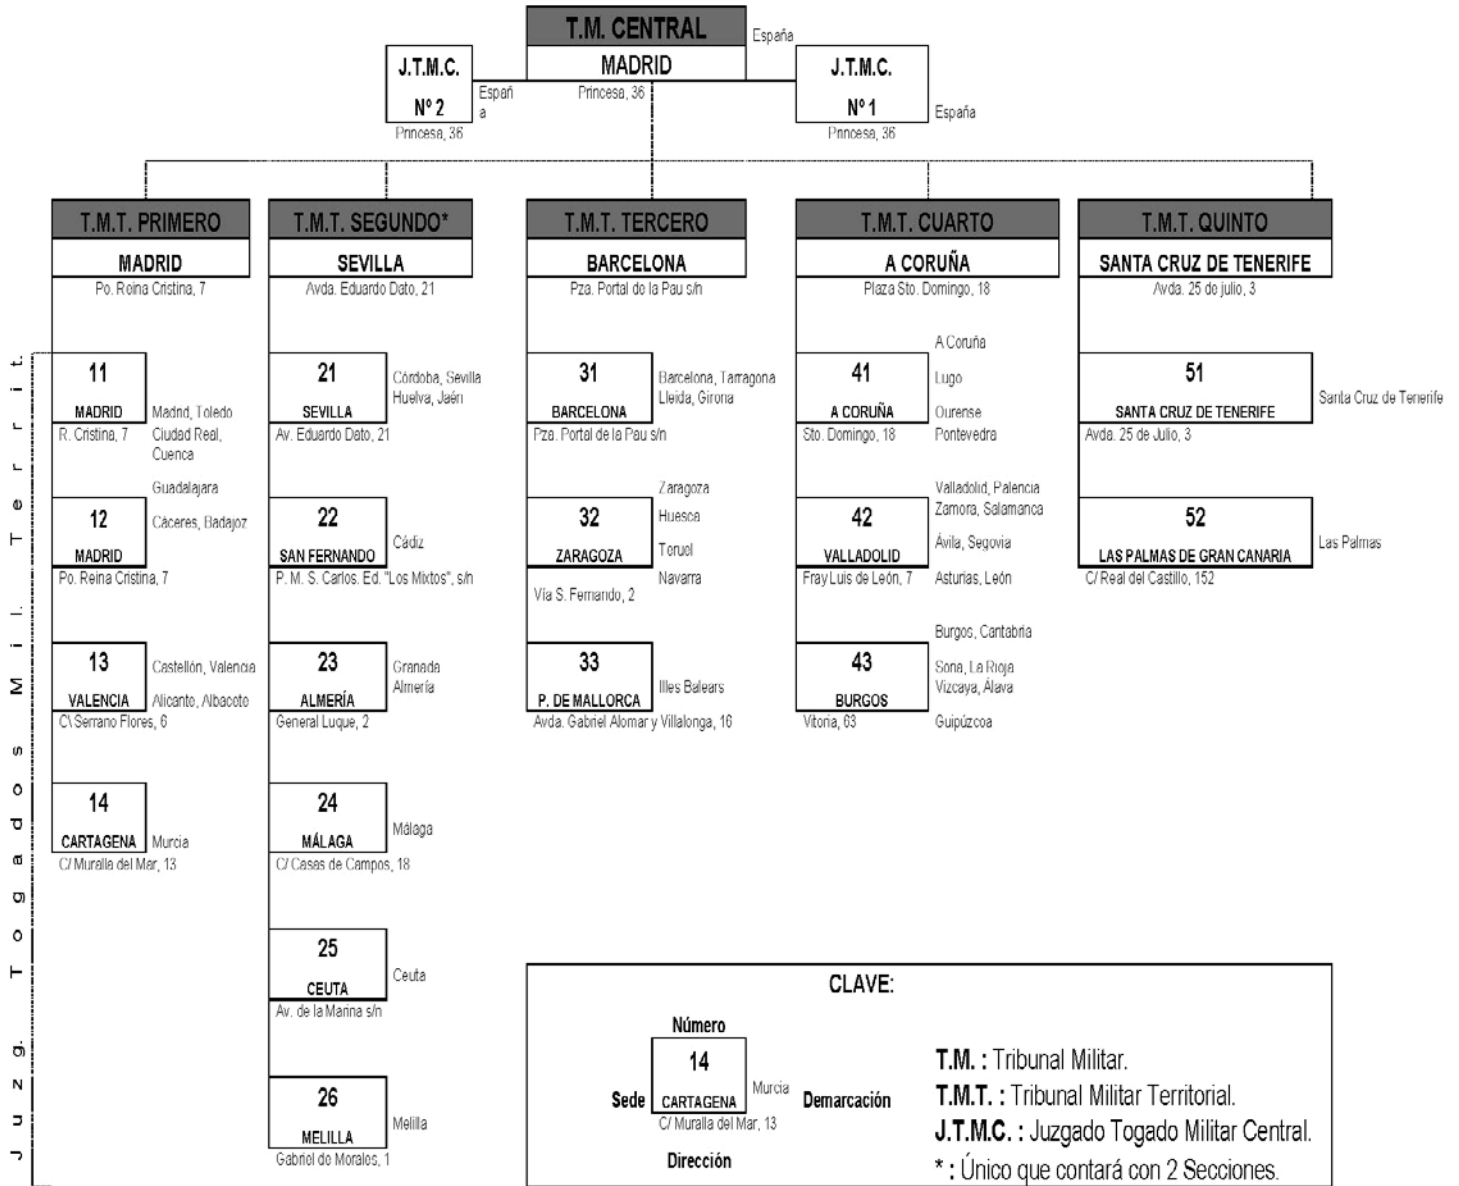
T.M. CENTRAL
MADRID
España
Princesa, 36

J.T.M.C.
Nº 2
Españ a
Princesa, 36

J.T.M.C.
Nº 1
España
Princesa, 36

T.M.T. PRIMERO
MADRID
Po. Reina Cristina, 7

T.M.T. SEGUNDO*
SEVILLA
Avda. Eduardo Dato, 21

T.M.T. TERCERO
BARCELONA
Pza. Portal de la Pau s/n

T.M.T. CUARTO
A CORUÑA
Plaza Sto. Domingo, 18

T.M.T. QUINTO
SANTA CRUZ DE TENERIFE
Avda. 25 de julio, 3

Juzg. Togados Mil. Territ.

11
MADRID
R. Cristina, 7
Madrid, Toledo
Ciudad Real, Cuenca
Guadalajara

12
MADRID
Po. Reina Cristina, 7
Cáceres, Badajoz

13
VALENCIA
C\ Serrano Flores, 6
Castellón, Valencia
Alicante, Albacete

14
CARTAGENA
C/ Muralla del Mar, 13
Murcia

21
SEVILLA
Av. Eduardo Dato, 21
Córdoba, Sevilla
Huelva, Jaén

22
SAN FERNANDO
P. M. S. Carlos. Ed. "Los Mixtos", s/n
Cádiz

23
ALMERÍA
General Luque, 2
Granada
Almería

24
MÁLAGA
C/ Cases de Campos, 18
Málaga

25
CEUTA
Av. de la Marina s/n
Ceuta

26
MELILLA
Gabriel de Morales, 1
Melilla

31
BARCELONA
Pza. Portal de la Pau s/n
Barcelona, Tarragona
Lleida, Girona

32
ZARAGOZA
Vía S. Fernando, 2
Zaragoza
Huesca
Teruel
Navarra

33
P. DE MALLORCA
Avda. Gabriel Alomar y Villalonga, 16
Illes Balears

41
A CORUÑA
Sto. Domingo, 18
A Coruña
Lugo
Ourense
Pontevedra

42
VALLADOLID
Fray Luis de León, 7
Valladolid, Palencia
Zamora, Salamanca
Ávila, Segovia
Asturias, León

43
BURGOS
Vitoria, 63
Burgos, Cantabria
Soria, La Rioja
Vizcaya, Álava
Guipúzcoa

51
SANTA CRUZ DE TENERIFE
Avda. 25 de Julio, 3
Santa Cruz de Tenerife

52
LAS PALMAS DE GRAN CANARIA
C/ Real del Castillo, 152
Las Palmas

CLAVE:
Número
14
Sede
CARTAGENA
Murcia
Demarcación
C/ Muralla del Mar, 13
Dirección

T.M. : Tribunal Militar.
T.M.T. : Tribunal Militar Territorial.
J.T.M.C. : Juzgado Togado Militar Central.
* : Único que contará con 2 Secciones.